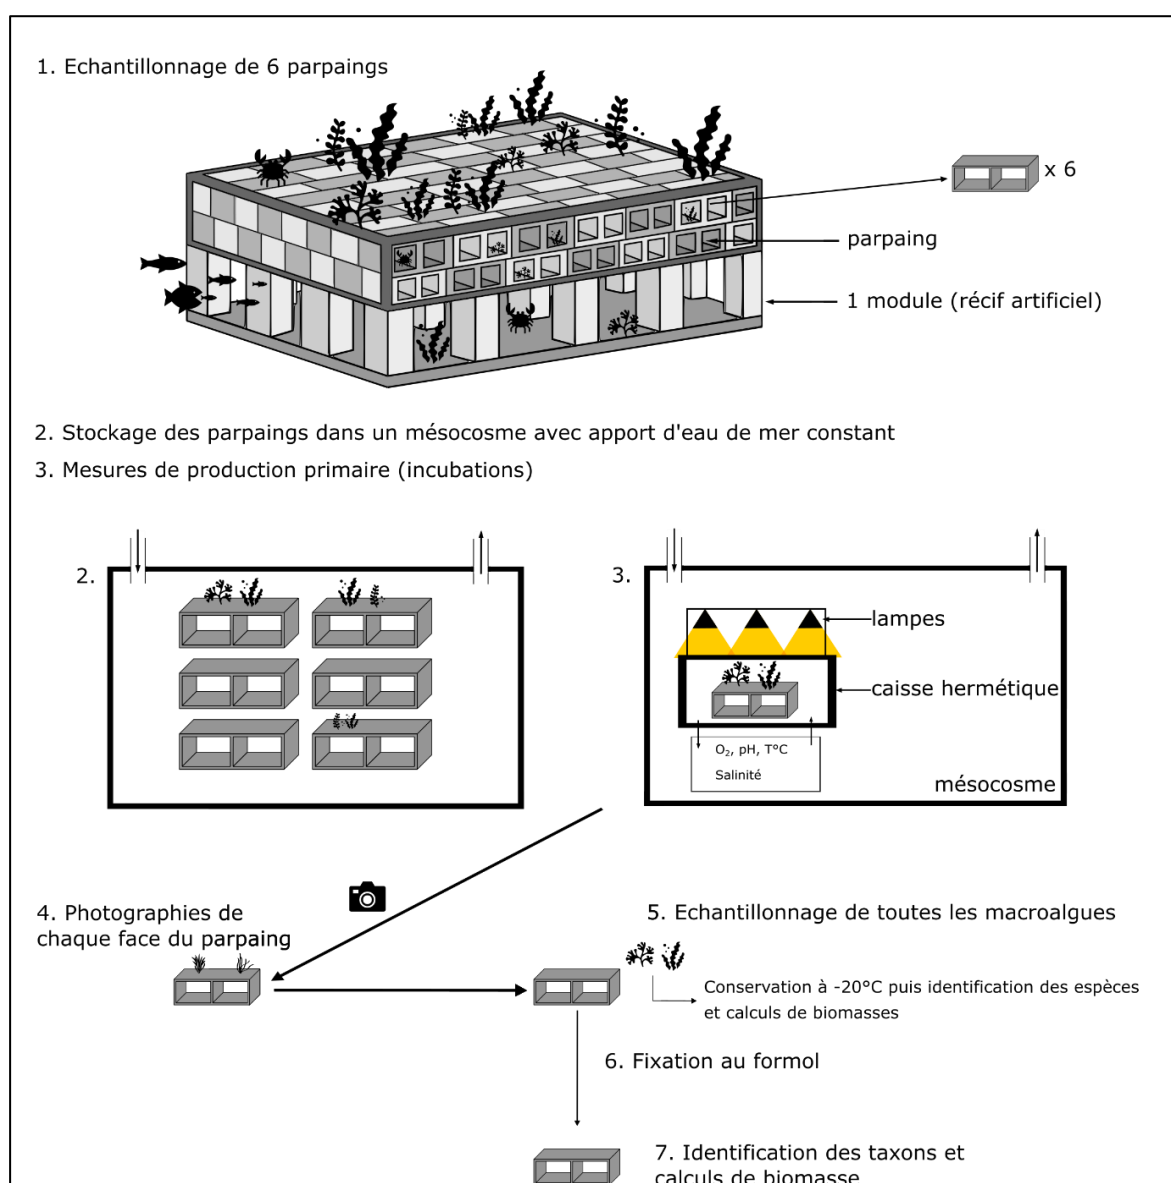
1. Echantillonnage de 6 parpaings

x 6

parpaing

1 module (récif artificiel)

2. Stockage des parpaings dans un mésocosme avec apport d'eau de mer constant

3. Mesures de production primaire (incubations)

2.

3.

lampes

caisse hermétique

$O_2$, pH, T°C

Salinité

mésocosme

4. Photographies de chaque face du parpaing

5. Echantillonnage de toutes les macroalgues

Conservation à -20°C puis identification des espèces et calculs de biomasses

6. Fixation au formol

7. Identification des taxons et calculs de biomasse